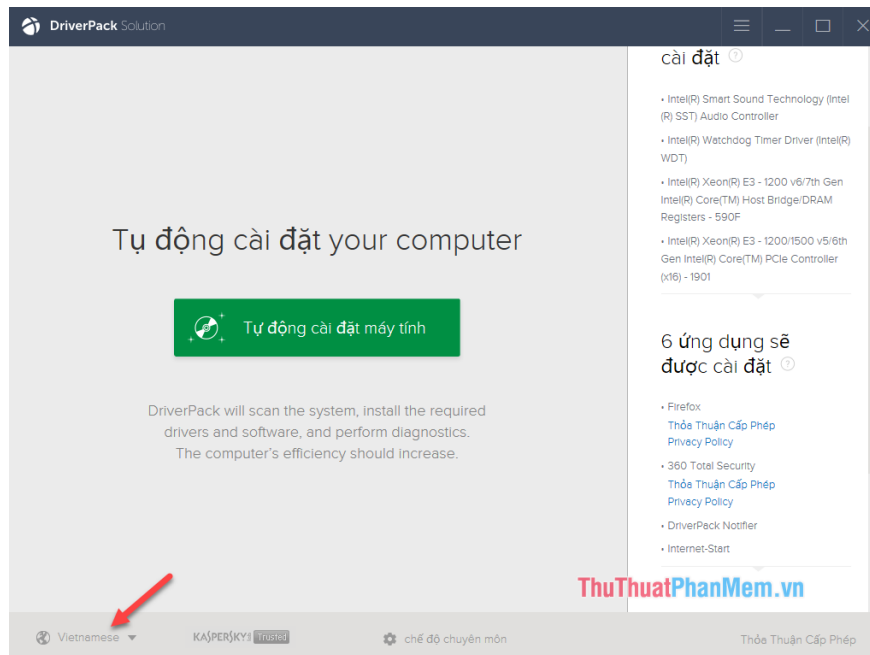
DriverPack Solution

cài đặt

• Intel(R) Smart Sound Technology (Intel (R) SST) Audio Controller

• Intel(R) Watchdog Timer Driver (Intel(R) WDT)

• Intel(R) Xeon(R) E3 - 1200 v6/7th Gen Intel(R) Core(TM) Host Bridge/DRAM Registers - 590F

• Intel(R) Xeon(R) E3 - 1200/1500 v5/6th Gen Intel(R) Core(TM) PCIe Controller (x16) - 1901

Tự động cài đặt your computer

Tự động cài đặt máy tính

DriverPack will scan the system, install the required drivers and software, and perform diagnostics. The computer's efficiency should increase.

6 ứng dụng sẽ được cài đặt

• Firefox
Thỏa Thuận Cấp Phép
Privacy Policy

• 360 Total Security
Thỏa Thuận Cấp Phép
Privacy Policy

• DriverPack Notifier

• Internet-Start

ThuThuatPhanMem.vn

Vietnamese

KASPERSKY Trusted

chế độ chuyên môn

Thỏa Thuận Cấp Phép